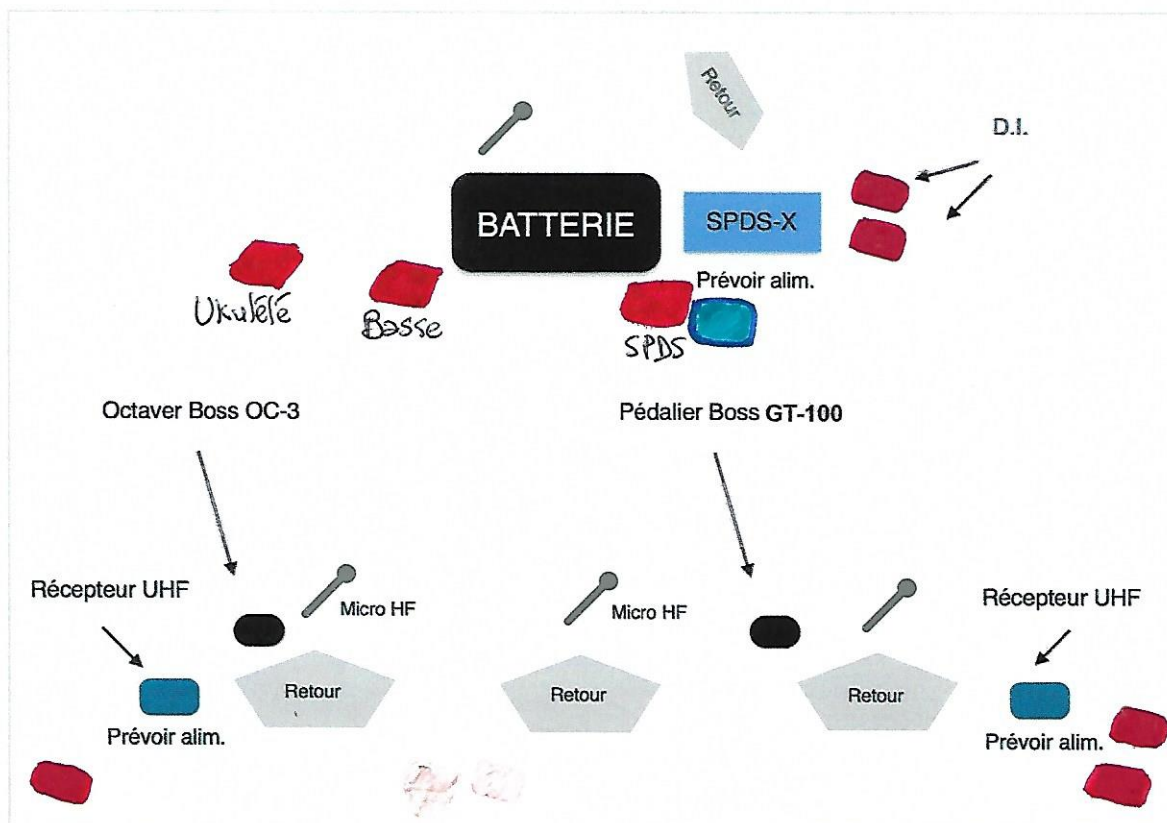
Retour

D.I.

BATTERIE

SPDS-X

Prévoir alim.

Ukulélé

Basse

SPDS

Octaver Boss OC-3

Pédalier Boss **GT-100**

Récepteur UHF

Micro HF

Micro HF

Récepteur UHF

Retour

Retour

Retour

Prévoir alim.

Prévoir alim.

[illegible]